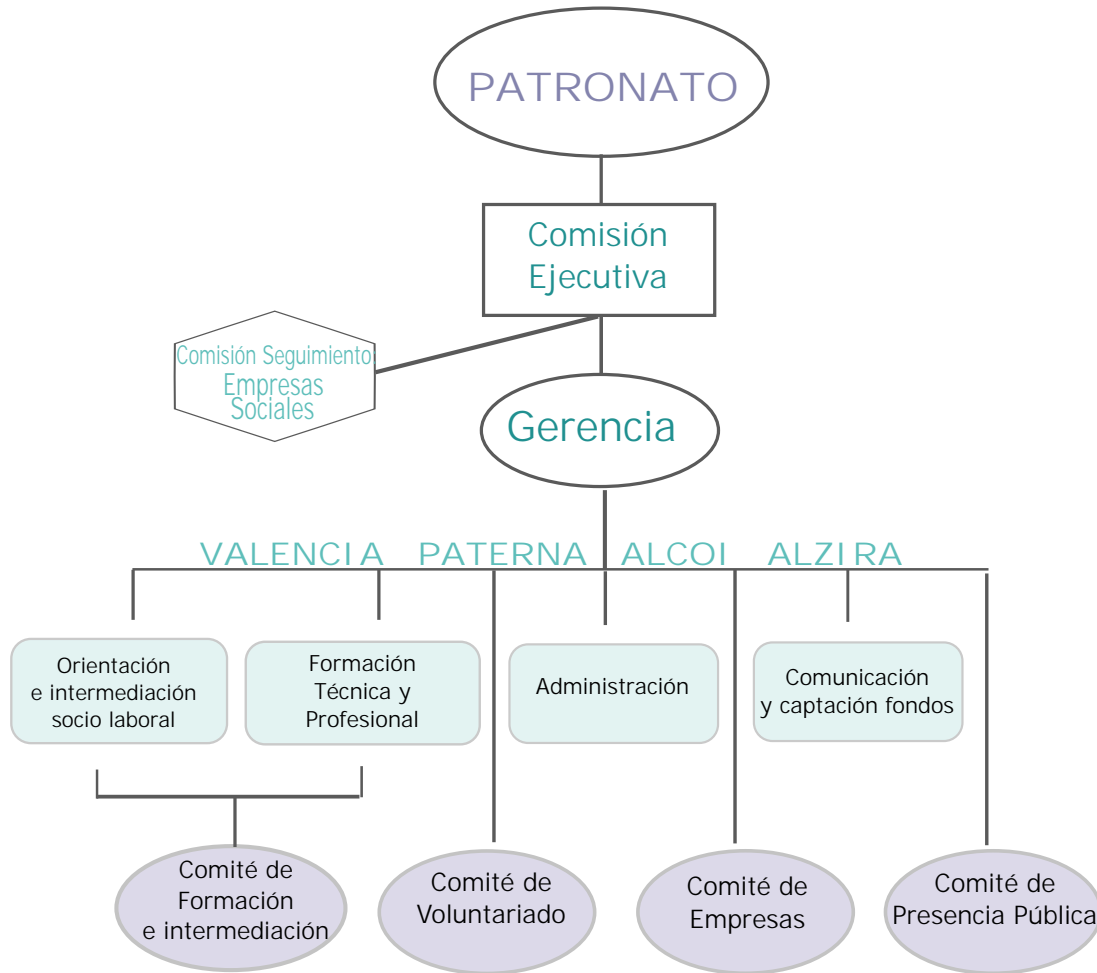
PATRONATO

Comisión Ejecutiva

Comisión Seguimiento Empresas Sociales

Gerencia

VALENCIA PATERNA ALCOI ALZIRA

Orientación e intermediación socio laboral

Formación Técnica y Profesional

Administración

Comunicación y captación fondos

Comité de Formación e intermediación

Comité de Voluntariado

Comité de Empresas

Comité de Presencia Pública